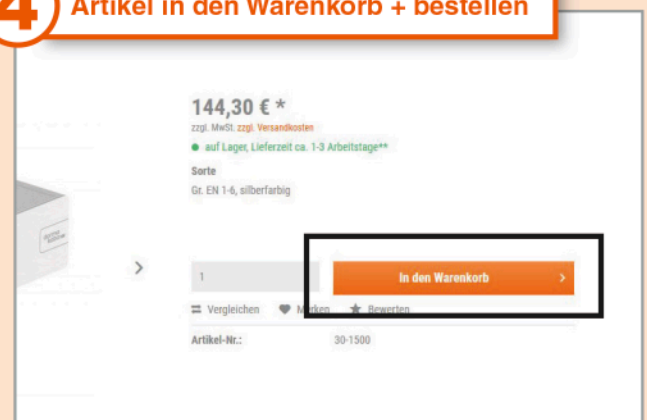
4 Artikel in den Warenkorb + bestellen

144,30 € *

zzgl. MwSt. zzgl. Versandkosten

auf Lager, Lieferzeit ca. 1-3 Arbeitstage**

Sorte

Gr. EN 1-6, silberfarbig

1

In den Warenkorb

Vergleichen Merken Bewerten

Artikel-Nr.: 30-1500